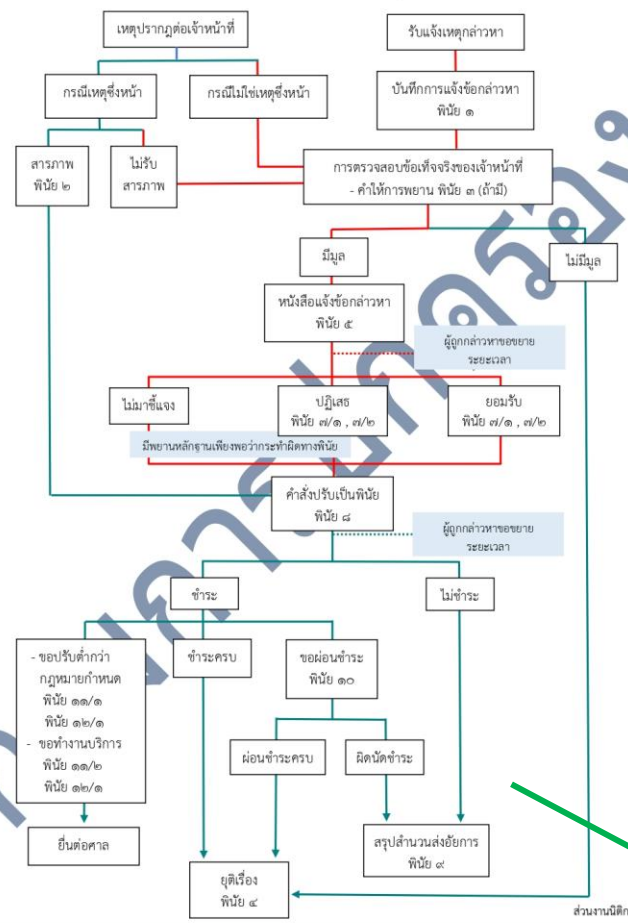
เหตุปรากฏต่อเจ้าหน้าที่

รับแจ้งเหตุกล่าวหา

กรณีเหตุซึ่งหน้า

กรณีไม่ใช่เหตุซึ่งหน้า

บันทึกการแจ้งข้อกล่าวหา พินัย ๑

สารภาพ พินัย ๒

ไม่รับ สารภาพ

การตรวจสอบข้อเท็จจริงของเจ้าหน้าที่ - คำให้การพยาน พินัย ๓ (ถ้ามี)

มีมูล

ไม่มีมูล

หนังสือแจ้งข้อกล่าวหา พินัย ๕

ผู้ถูกกล่าวหาขอขยาย ระยะเวลา

ไม่มาชี้แจง

ปฏิเสธ พินัย ๗/๑ , ๗/๒

ยอมรับ พินัย ๗/๑ , ๗/๒

มีพยานหลักฐานเพียงพอว่ากระทำผิดทางพินัย

คำสั่งปรับเป็นพินัย พินัย ๘

ผู้ถูกกล่าวหาขอขยาย ระยะเวลา

ชำระ

ไม่ชำระ

- ขอปรับต่ำกว่า กฎหมายกำหนด พินัย ๑๑/๑ พินัย ๑๒/๑
- ขอทำงานบริการ พินัย ๑๑/๒ พินัย ๑๒/๑

ชำระครบ

ขอผ่อนชำระ พินัย ๑๐

ผ่อนชำระครบ

ผิดนัดชำระ

ยื่นต่อศาล

สรุปสำนวนส่งอัยการ พินัย ๙

ยุติเรื่อง พินัย ๔

ส่วนงานนิติก